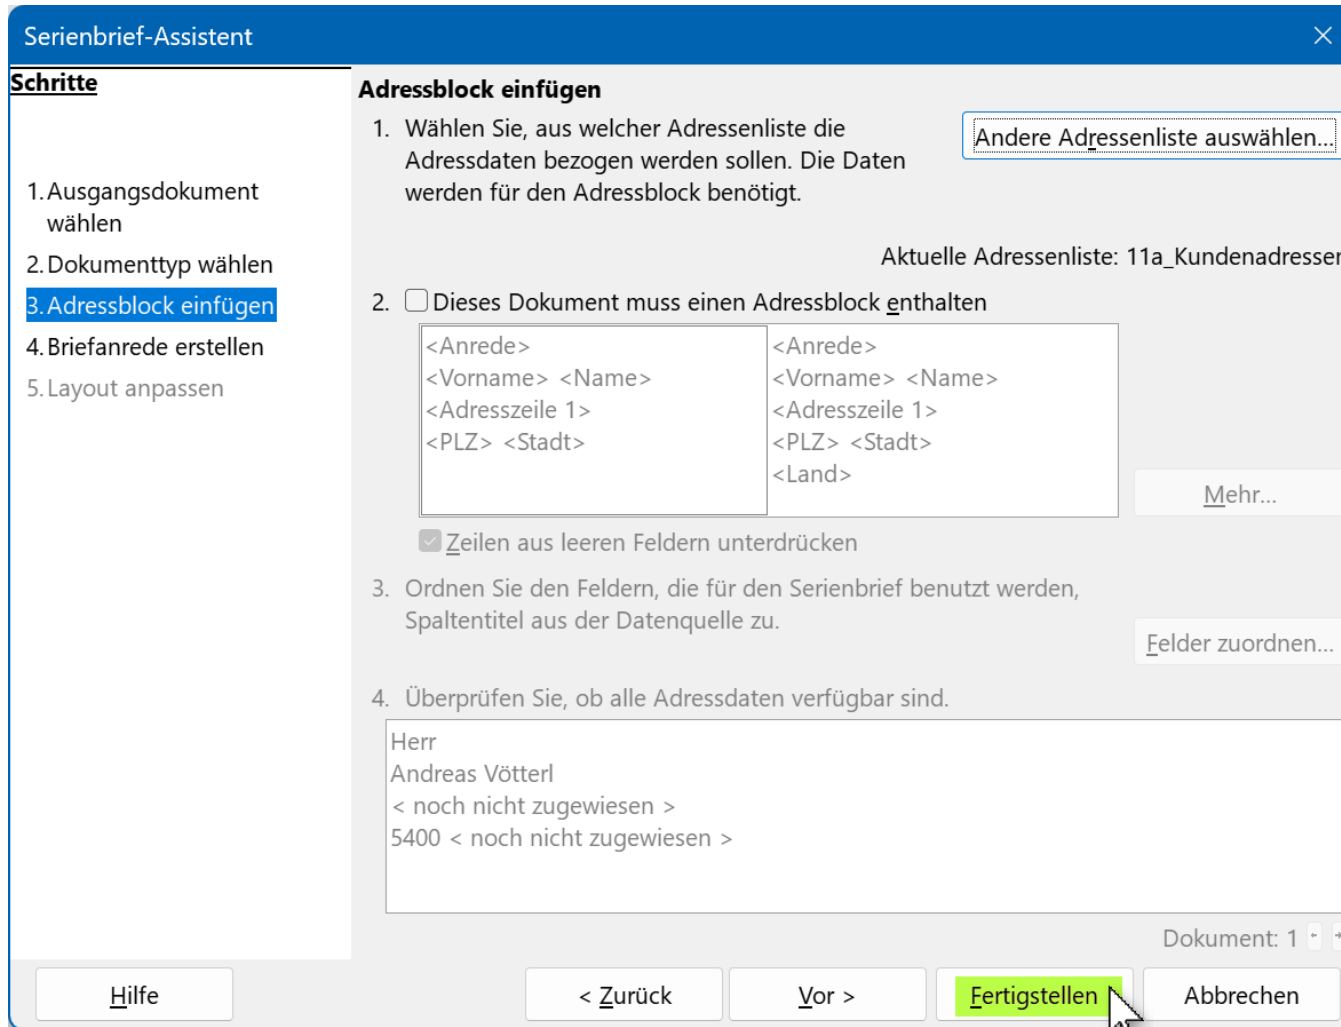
Serienbrief-Assistent

Schritte

1. Ausgangsdokument wählen
2. Dokumenttyp wählen
3. Adressblock einfügen
4. Briefanrede erstellen
5. Layout anpassen

Adressblock einfügen

1. Wählen Sie, aus welcher Adressenliste die Adressdaten bezogen werden sollen. Die Daten werden für den Adressblock benötigt.

Andere Adressenliste auswählen...

Aktuelle Adressenliste: 11a_Kundenadresser

2. Dieses Dokument muss einen Adressblock enthalten

<Anrede>
<Vorname> <Name>
<Adresszeile 1>
<PLZ> <Stadt>

<Anrede>
<Vorname> <Name>
<Adresszeile 1>
<PLZ> <Stadt>
<Land>

Mehr...

Zeilen aus leeren Feldern unterdrücken

3. Ordnen Sie den Feldern, die für den Serienbrief benutzt werden, Spaltentitel aus der Datenquelle zu.

Felder zuordnen...

4. Überprüfen Sie, ob alle Adressdaten verfügbar sind.

Herr
Andreas Vötterl
< noch nicht zugewiesen >
5400 < noch nicht zugewiesen >

Dokument: 1

Hilfe
< Zurück
Vor >
Fertigstellen
Abbrechen